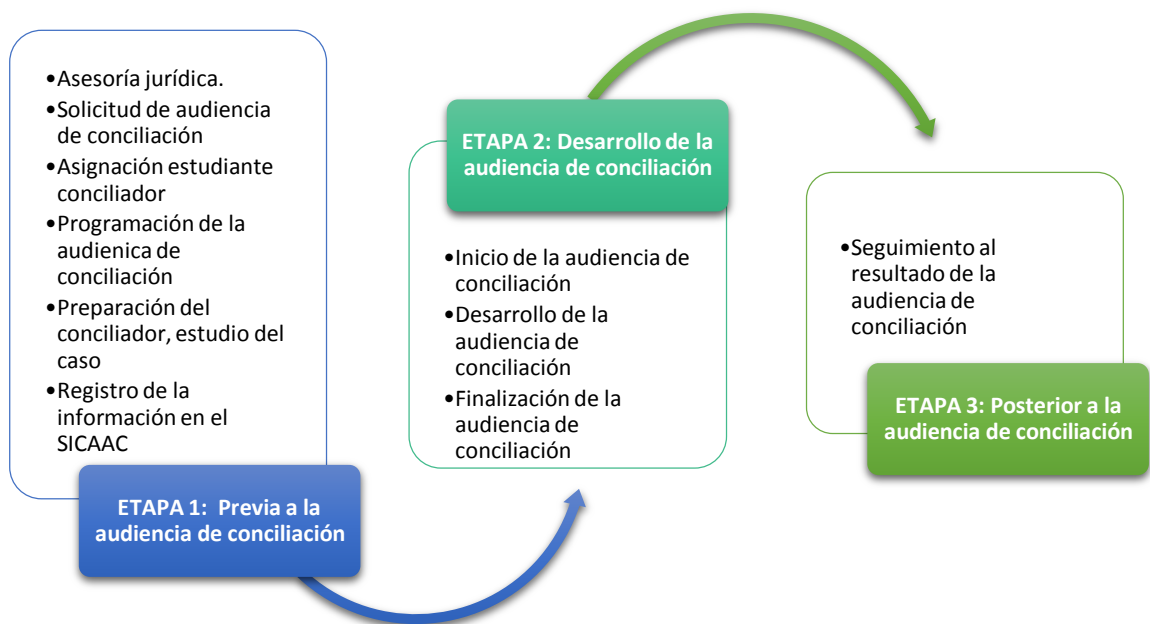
•Asesoría jurídica.
•Solicitud de audiencia de conciliación
•Asignación estudiante conciliador
•Programación de la audienica de conciliación
•Preparación del conciliador, estudio del caso
•Registro de la información en el SICAAC

ETAPA 1: Previa a la audiencia de conciliación

ETAPA 2: Desarrollo de la audiencia de conciliación

•Inicio de la audiencia de conciliación
•Desarrollo de la audiencia de conciliación
•Finalización de la audiencia de conciliación

•Seguimiento al resultado de la audiencia de conciliación

ETAPA 3: Posterior a la audiencia de conciliación